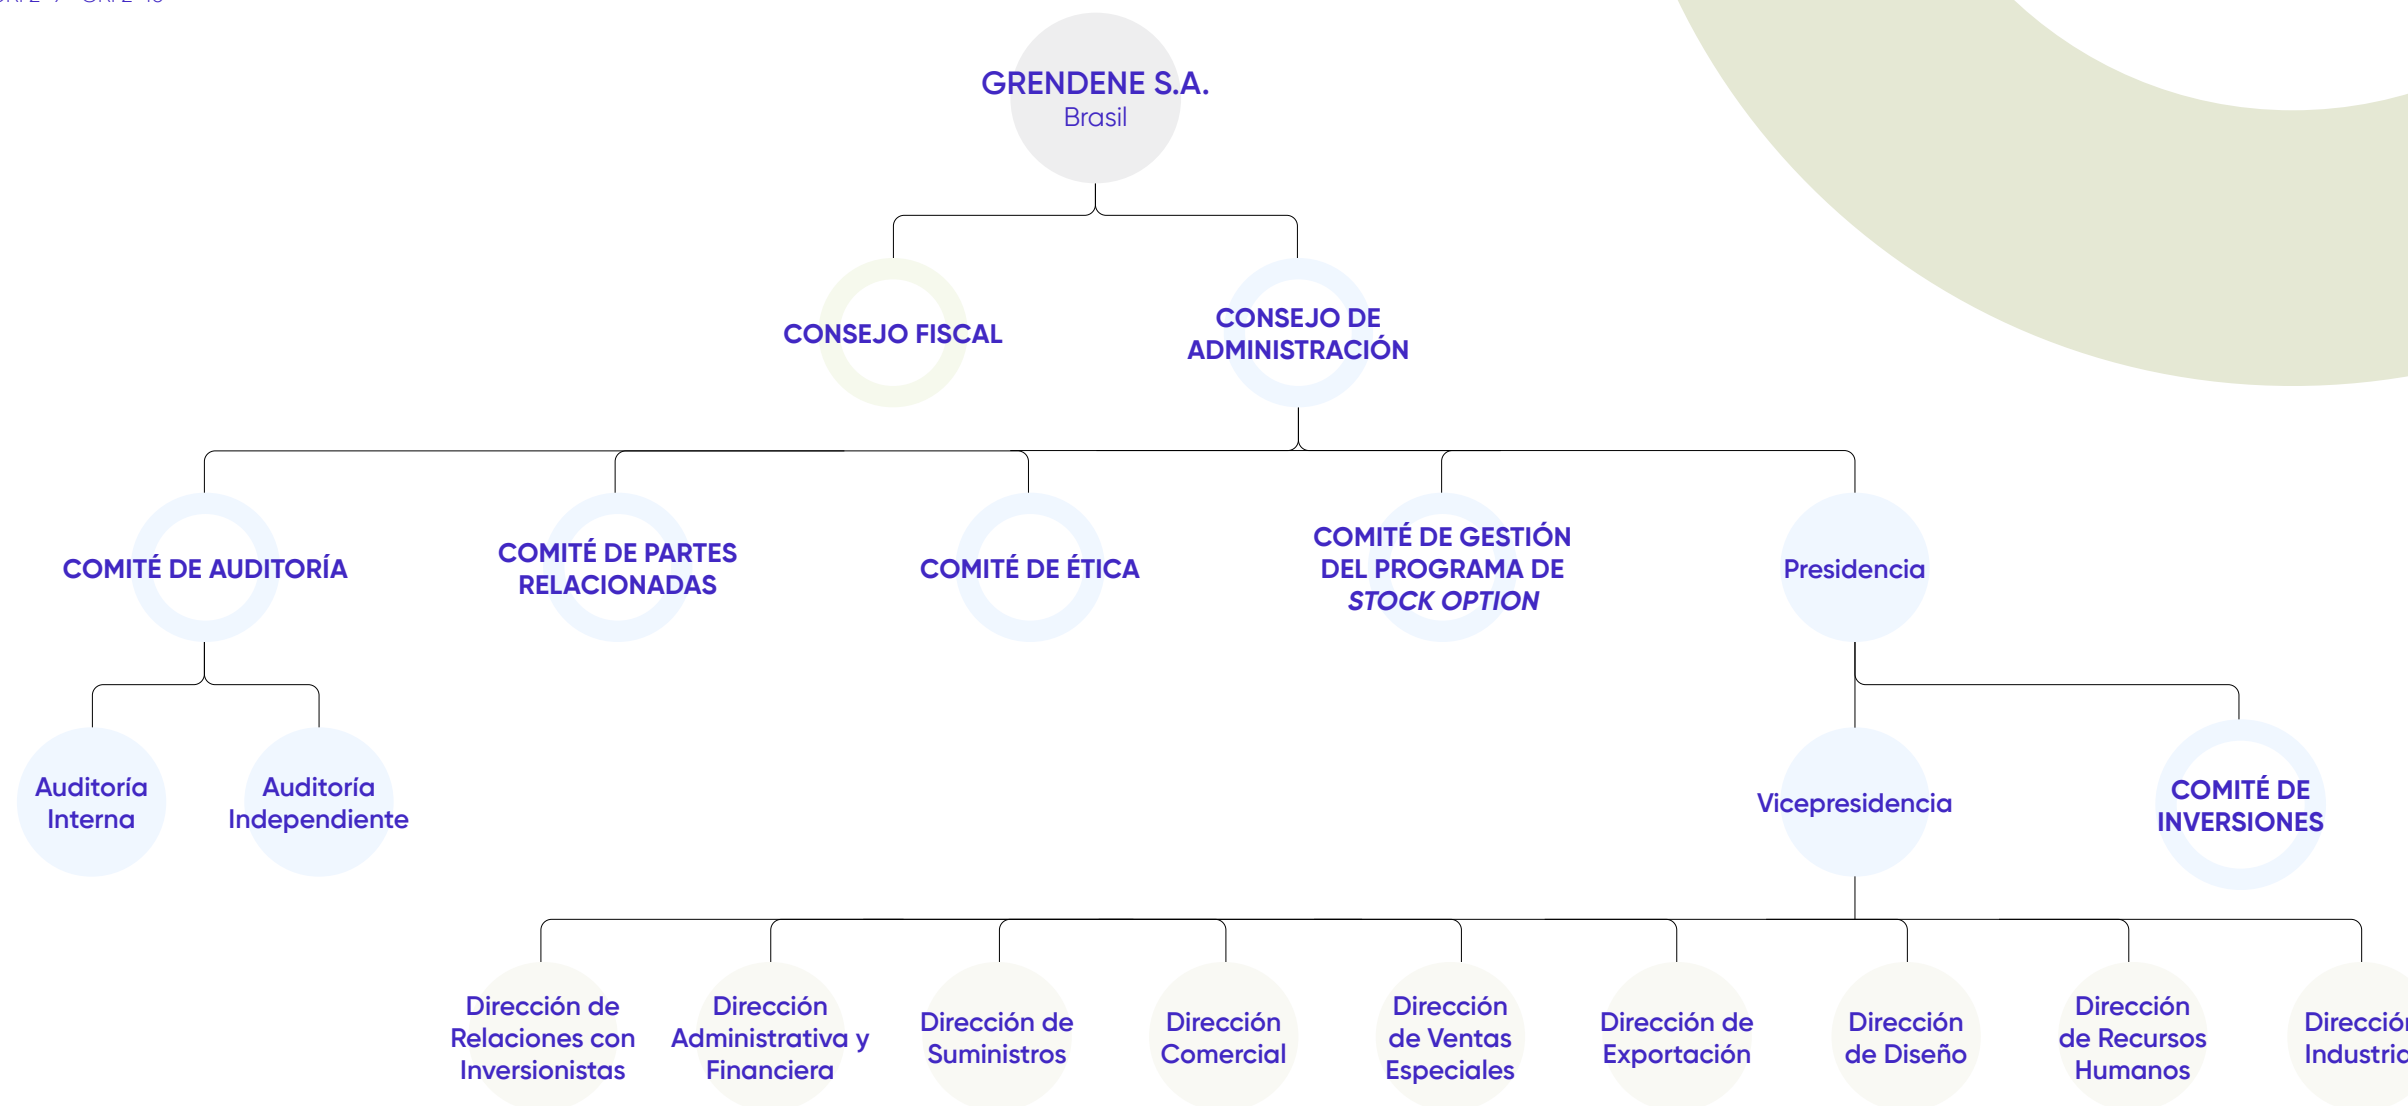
GRENDENE S.A.
Brasil

CONSEJO FISCAL

CONSEJO DE ADMINISTRACIÓN

COMITÉ DE AUDITORÍA

COMITÉ DE PARTES RELACIONADAS

COMITÉ DE ÉTICA

COMITÉ DE GESTIÓN DEL PROGRAMA DE *STOCK OPTION*

Presidencia

Auditoría Interna

Auditoría Independiente

Vicepresidencia

COMITÉ DE INVERSIONES

Dirección de Relaciones con Inversionistas

Dirección Administrativa y Financiera

Dirección de Suministros

Dirección Comercial

Dirección de Ventas Especiales

Dirección de Exportación

Dirección de Diseño

Dirección de Recursos Humanos

Direcció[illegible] Industri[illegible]